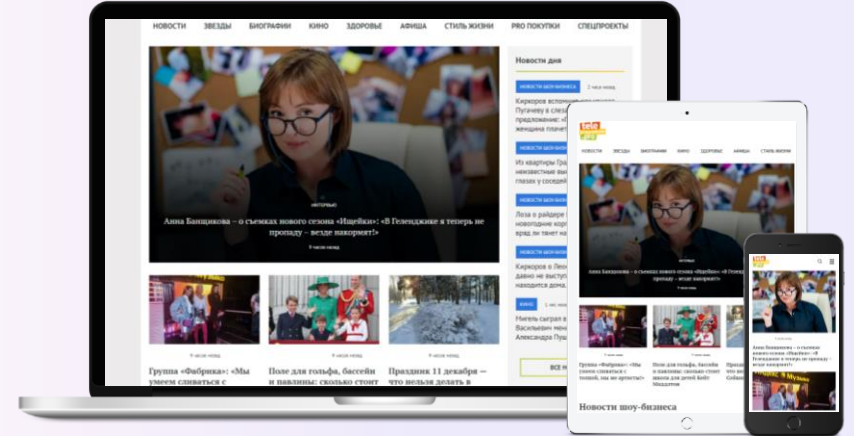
НОВОСТИ ЗВЕЗДЫ БИОГРАФИИ КИНО ЗДОРОВЬЕ АФИША СТИЛЬ ЖИЗНИ PRO ПОКУПКИ СПЕЦПРОЕКТЫ

ИНТЕРВЬЮ

Анна Банщикова – о съемках нового сезона «Ищейки»: «В Геленджике я теперь не пропаду – везде накормят!»

9 часов назад

Новости дня

НОВОСТИ ШОУ-БИЗНЕСА 1 час назад

Киркоров вспомнил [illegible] Пугачеву в слез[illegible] предложение: «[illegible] женщина плачет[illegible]

НОВОСТИ ШОУ-БИЗНЕСА

Из квартиры Гра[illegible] неизвестные вы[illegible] глазах у соседей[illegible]

НОВОСТИ ШОУ-БИЗНЕСА

Лоза о райдере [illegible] вполне корр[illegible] вред ли такие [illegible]

НОВОСТИ ШОУ-БИЗНЕСА

Киркоров о Леон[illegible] давно не высту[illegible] находится дома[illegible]

КИНО

Мигель сыграл в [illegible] Васильевич мен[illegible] Александра Пуш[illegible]

ВСЕ Н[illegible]

9 часов назад

Группа «Фабрика»: «Мы умеем сливаться с

9 часов назад

Поле для гольфа, бассейн и павлины: сколько стоит

9 часов назад

Праздник 11 декабря — что нельзя делать в

tele

НОВОСТИ ЗВЕЗДЫ БИОГРАФИИ КИНО ЗДОРОВЬЕ АФИША СТИЛЬ ЖИЗНИ

Анна Банщикова – о съемках нового сезона «Ищейки»: «В Геленджике я теперь не пропаду – везде накормят!»

9 часов назад

Группа «Фабрика»: «Мы сливаться с толпой, мы не артисты»

Поле для гольфа, бассейн и павлины: сколько стоит школа для детей Кейт Миддлтон

Празд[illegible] что н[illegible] Собак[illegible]

Новости шоу-бизнеса

tele

Анна Банщикова – о съемках нового сезона «Ищейки»: «В Геленджике я теперь не пропаду – везде накормят!»